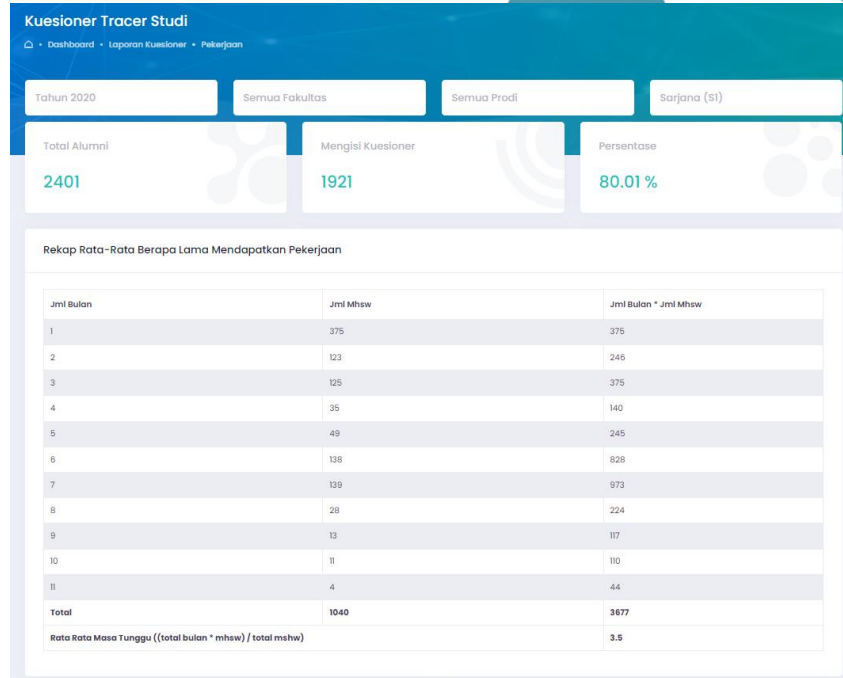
Kuesioner Tracer Studi

• Dashboard • Laporan Kuesioner • Pekerjaan

Tahun 2020

Semua Fakultas

Semua Prodi

Sarjana (S1)

Total Alumni
2401

Mengisi Kuesioner
1921

Persentase
80.01 %

Rekap Rata-Rata Berapa Lama Mendapatkan Pekerjaan

| Jml Bulan | Jml Mhsw | Jml Bulan * Jml Mhsw |
|---|---|---|
| 1 | 375 | 375 |
| 2 | 123 | 246 |
| 3 | 125 | 375 |
| 4 | 35 | 140 |
| 5 | 49 | 245 |
| 6 | 138 | 828 |
| 7 | 139 | 973 |
| 8 | 28 | 224 |
| 9 | 13 | 117 |
| 10 | 11 | 110 |
| 11 | 4 | 44 |
| Total | 1040 | 3677 |
| Rata Rata Masa Tunggu ((total bulan * mhsw) / total mshw) | | 3.5 |